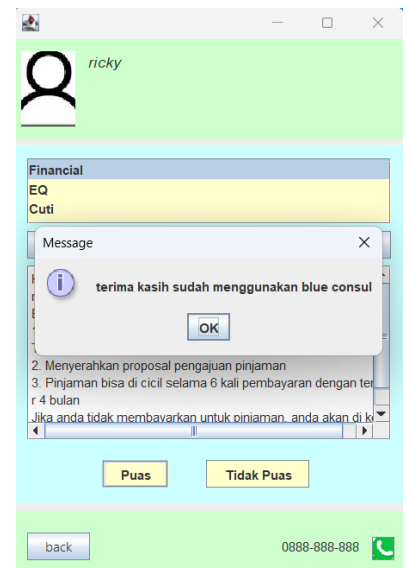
ricky

Financial
EQ
Cuti

Message

terima kasih sudah menggunakan blue consul

OK

2. Menyerahkan proposal pengajuan pinjaman
3. Pinjaman bisa di cicil selama 6 kali pembayaran dengan te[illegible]
r 4 bulan
Jika anda tidak membayarkan untuk pinjaman, anda akan di k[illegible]

Puas
Tidak Puas

back
0888-888-888